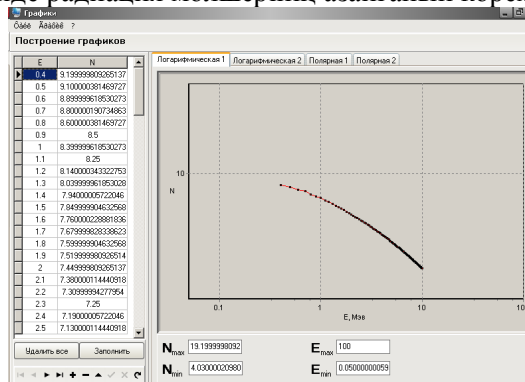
Графики
Ôàéë Äàííûå ?
Построение графиков

| E | N |
|---|---|
| 0.4 | 9.19999980926513 |
| 0.5 | 9.10000038146972 |
| 0.6 | 8.89999961853027 |
| 0.7 | 8.80000019073486 |
| 0.8 | 8.60000038146972 |
| 0.9 | 8.5 |
| 1 | 8.39999961853027 |
| 1.1 | 8.25 |
| 1.2 | 8.14000034332275 |
| 1.3 | 8.03999996185302 |
| 1.4 | 7.94000005722046 |
| 1.5 | 7.84999990463256 |
| 1.6 | 7.76000022888183 |
| 1.7 | 7.67999982833862 |
| 1.8 | 7.59999990463256 |
| 1.9 | 7.51999998092651 |
| 2 | 7.44999980926513 |
| 2.1 | 7.38000011444091 |
| 2.2 | 7.30999994277954 |
| 2.3 | 7.25 |
| 2.4 | 7.19000005722046 |
| 2.5 | 7.13000011444091 |

Удалить все
Заполнить

Логарифмическая 1
Логарифмическая 2
Полярная 1
Полярная 2

10
N
0.1
1
10
E, Мэв
10

$N_{max}$ 19.1999998092
$E_{max}$ 100
$N_{min}$ 4.03000020980
$E_{min}$ 0.05000000059